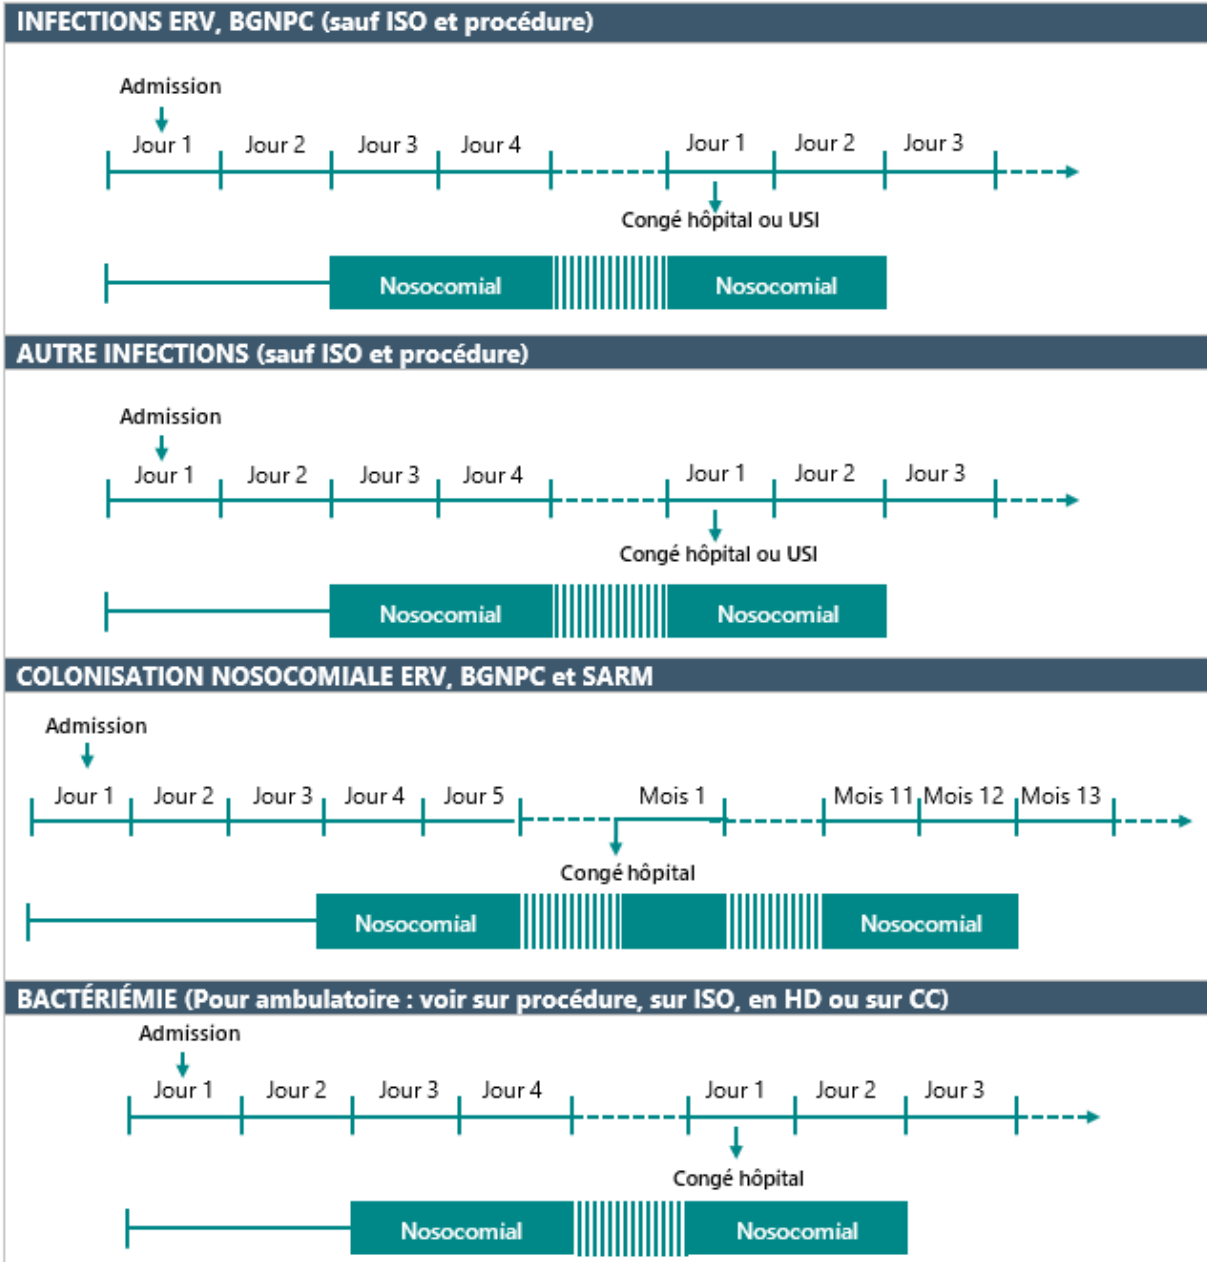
INFECTIONS ERV, BGNPC (sauf ISO et procédure)

Admission
Jour 1 Jour 2 Jour 3 Jour 4 Jour 1 Jour 2 Jour 3
Congé hôpital ou USI
Nosocomial Nosocomial

AUTRE INFECTIONS (sauf ISO et procédure)

Admission
Jour 1 Jour 2 Jour 3 Jour 4 Jour 1 Jour 2 Jour 3
Congé hôpital ou USI
Nosocomial Nosocomial

COLONISATION NOSOCOMIALE ERV, BGNPC et SARM

Admission
Jour 1 Jour 2 Jour 3 Jour 4 Jour 5 Mois 1 Mois 11 Mois 12 Mois 13
Congé hôpital
Nosocomial Nosocomial

BACTÉRIÉMIE (Pour ambulatoire : voir sur procédure, sur ISO, en HD ou sur CC)

Admission
Jour 1 Jour 2 Jour 3 Jour 4 Jour 1 Jour 2 Jour 3
Congé hôpital
Nosocomial Nosocomial